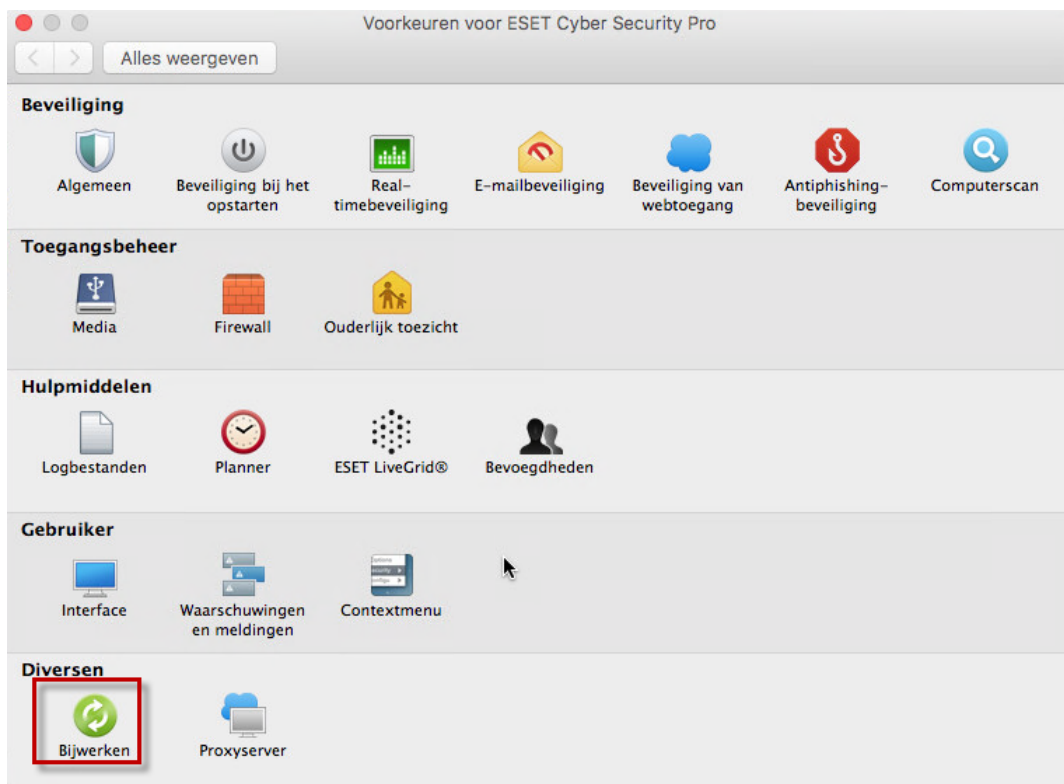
Voorkeuren voor ESET Cyber Security Pro

Alles weergeven

Beveiliging

Algemeen

Beveiliging bij het opstarten

Real-timebeveiliging

E-mailbeveiliging

Beveiliging van webtoegang

Antiphishing-beveiliging

Computerscan

Toegangsbeheer

Media

Firewall

Ouderlijk toezicht

Hulpmiddelen

Logbestanden

Planner

ESET LiveGrid®

Bevoegdheden

Gebruiker

Interface

Waarschuwingen en meldingen

Contextmenu

Diversen

Bijwerken

Proxyserver